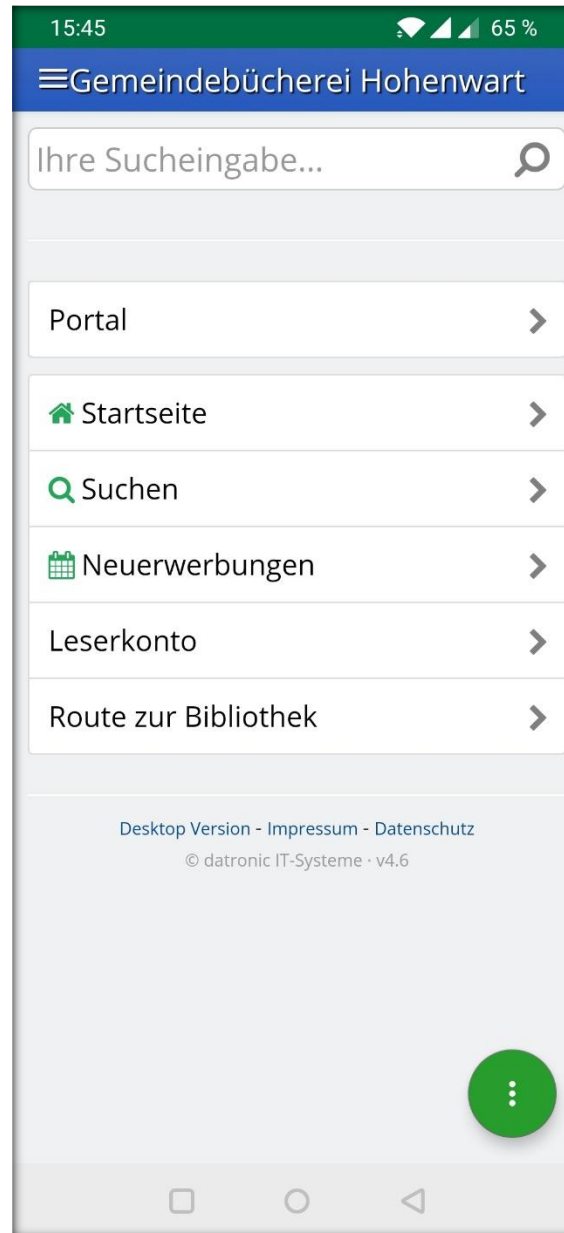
15:45 65 %

Gemeindebücherei Hohenwart

Ihre Sucheingabe...

Portal

Startseite

Suchen

Neuerwerbungen

Leserkonto

Route zur Bibliothek

Desktop Version - Impressum - Datenschutz

© datronic IT-Systeme · v4.6